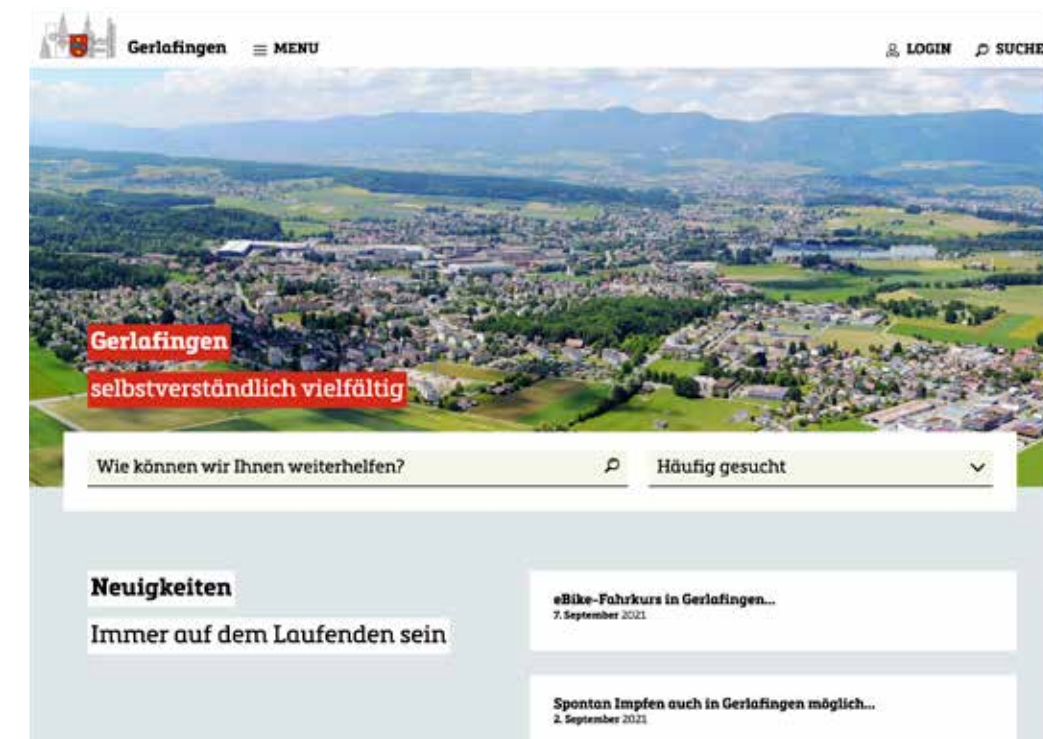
Gerlafingen ≡ MENU

LOGIN SUCHE

Gerlafingen
selbstverständlich vielfältig

Wie können wir Ihnen weiterhelfen?

Häufig gesucht

Neuigkeiten
Immer auf dem Laufenden sein

eBike-Fahrkurs in Gerlafingen...
7. September 2021

Spontan Impfen auch in Gerlafingen möglich...
2. September 2021